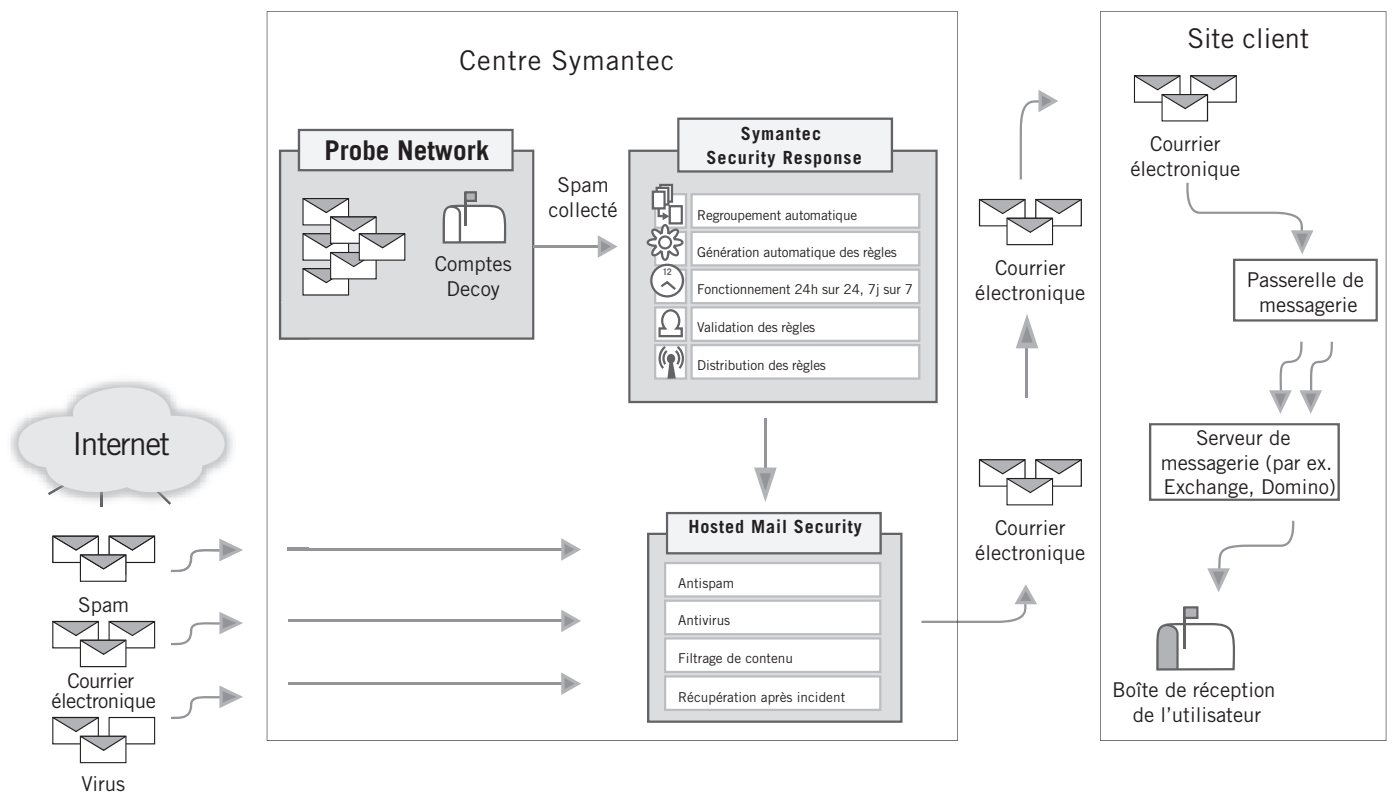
Centre Symantec

Probe Network

Comptes Decoy

Spam collecté

Symantec Security Response

Regroupement automatique

Génération automatique des règles

12

Fonctionnement 24h sur 24, 7j sur 7

Validation des règles

Distribution des règles

Hosted Mail Security

Antispam

Antivirus

Filtrage de contenu

Récupération après incident

Internet

Spam

Courrier électronique

Virus

Courrier électronique

Courrier électronique

Site client

Courrier électronique

Passerelle de messagerie

Serveur de messagerie (par ex. Exchange, Domino)

Boîte de réception de l'utilisateur